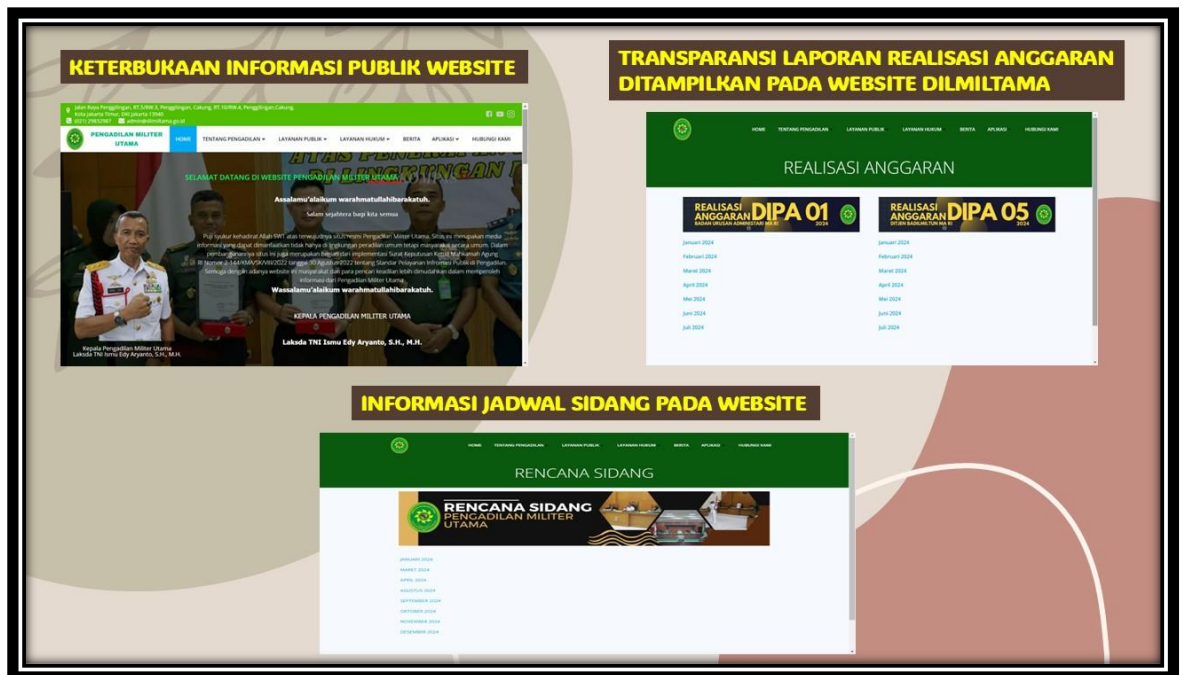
KETERBUKAAN INFORMASI PUBLIK WEBSITE

Jalan Raya Penggilingan, RT.5/RW.3, Penggilingan, Cakung, RT.10/RW.4, Penggilingan, Cakung, Kota Jakarta Timur, DKI Jakarta 13940
(021) 29832987 admin@dilmiltama.go.id

PENGADILAN MILITER UTAMA

HOME TENTANG PENGADILAN LAYANAN PUBLIK LAYANAN HUKUM BERITA APLIKASI HUBUNGI KAMI

SELAMAT DATANG DI WEBSITE PENGADILAN MILITER UTAMA

Assalamu'alaikum warahmatullahibarakatuh.

Salam sejahtera bagi kita semua

Puji syukur kehadirat Allah SWT atas terwujudnya situs resmi Pengadilan Militer Utama. Situs ini merupakan media informasi yang dapat dimanfaatkan tidak hanya di lingkungan peradilan umum tetapi masyarakat secara umum. Dalam pembangunannya situs ini juga merupakan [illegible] implementasi Surat Keputusan Ketua Mahkamah Agung RI Nomor 2-144/KMA/SK/VIII/2022 tanggal 30 Agustus 2022 tentang Standar Pelayanan Informasi Publik di Pengadilan. Semoga dengan adanya website ini masyarakat dan para pencari keadilan lebih dimudahkan dalam memperoleh informasi dari Pengadilan Militer Utama.

Wassalamu'alaikum warahmatullahibarakatuh.

KEPALA PENGADILAN MILITER UTAMA

Laksda TNI Ismu Edy Aryanto, S.H., M.H.

Kepala Pengadilan Militer Utama
Laksda TNI Ismu Edy Aryanto, S.H., M.H.

TRANSPARANSI LAPORAN REALISASI ANGGARAN DITAMPILKAN PADA WEBSITE DILMILTAMA

HOME TENTANG PENGADILAN LAYANAN PUBLIK LAYANAN HUKUM BERITA APLIKASI HUBUNGI KAMI

REALISASI ANGGARAN

REALISASI ANGGARAN DIPA 01 2024
BADAN URUSAN ADMINISTRASI MA RI

REALISASI ANGGARAN DIPA 05 2024
DITJEN BADILMILTUN MA RI

Januari 2024
Februari 2024
Maret 2024
April 2024
Mei 2024
Juni 2024
Juli 2024

Januari 2024
Februari 2024
Maret 2024
April 2024
Mei 2024
Juni 2024
Juli 2024

INFORMASI JADWAL SIDANG PADA WEBSITE

HOME TENTANG PENGADILAN LAYANAN PUBLIK LAYANAN HUKUM BERITA APLIKASI HUBUNGI KAMI

RENCANA SIDANG

RENCANA SIDANG PENGADILAN MILITER UTAMA

JANUARI 2024
MARET 2024
APRIL 2024
AGUSTUS 2024
SEPTEMBER 2024
OKTOBER 2024
NOVEMBER 2024
DESEMBER 2024